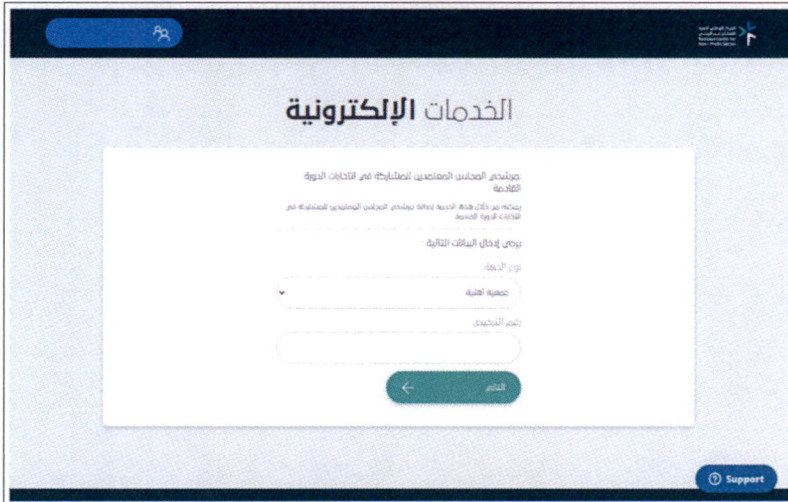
الخدمات **الإلكترونية**

مرشحي المجالس المعتمدين للمشاركة في انتخابات الدورة القادمة

يمكنك من خلال هذه الخدمة إضافة مرشحي المجالس المعتمدين للمشاركة في انتخابات الدورة القادمة

يرجى إدخال البيانات التالية

نوع الجهة

جمعية أهلية

رقم التسجيل

التالي

Support